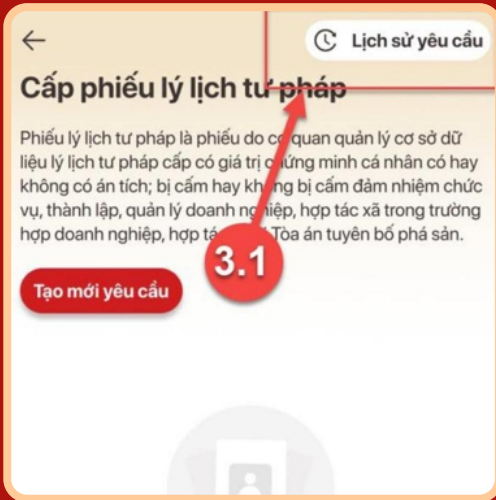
Lịch sử yêu cầu

Cấp phiếu lý lịch tư pháp

Phiếu lý lịch tư pháp là phiếu do cơ quan quản lý cơ sở dữ liệu lý lịch tư pháp cấp có giá trị chứng minh cá nhân có hay không có án tích; bị cấm hay không bị cấm đảm nhiệm chức vụ, thành lập, quản lý doanh nghiệp, hợp tác xã trong trường hợp doanh nghiệp, hợp tá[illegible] Tòa án tuyên bố phá sản.

3.1

Tạo mới yêu cầu